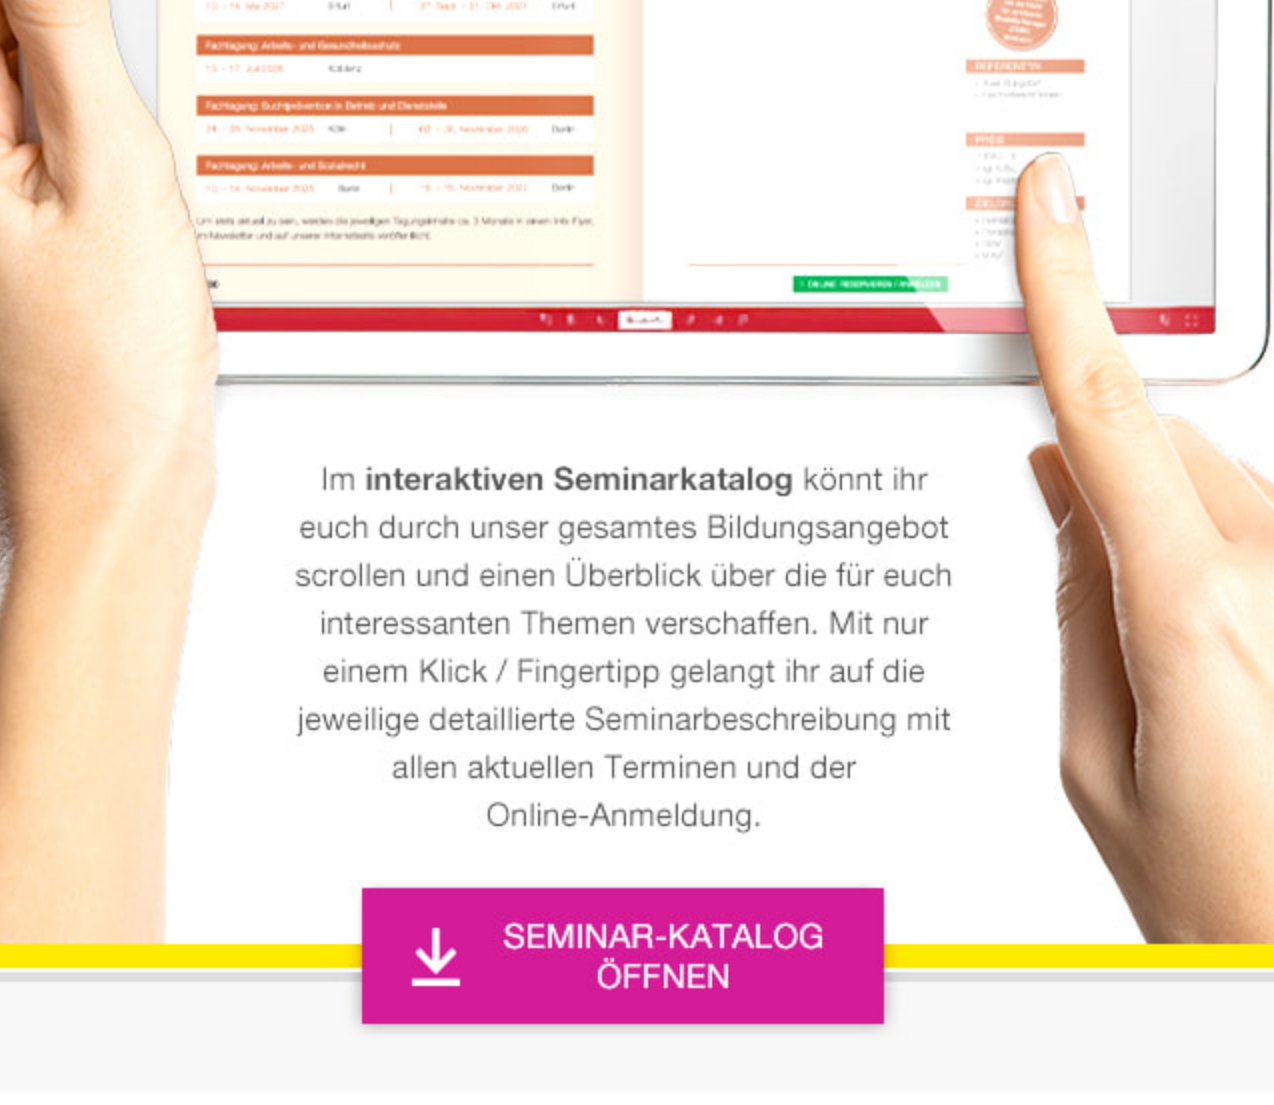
Fachtagung Arbeits- und Gesundheitsschutz

Fachtagung Suchtprävention in Betrieb und Dienststelle

Fachtagung Arbeits- und Sozialrecht

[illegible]

REFERENT*IN

PREIS

ZIELGRUPPE

> ONLINE RESERVIEREN / ANMELDEN

Im **interaktiven Seminarkatalog** könnt ihr euch durch unser gesamtes Bildungsangebot scrollen und einen Überblick über die für euch interessanten Themen verschaffen. Mit nur einem Klick / Fingertipp gelangt ihr auf die jeweilige detaillierte Seminarbeschreibung mit allen aktuellen Terminen und der Online-Anmeldung.

SEMINAR-KATALOG ÖFFNEN